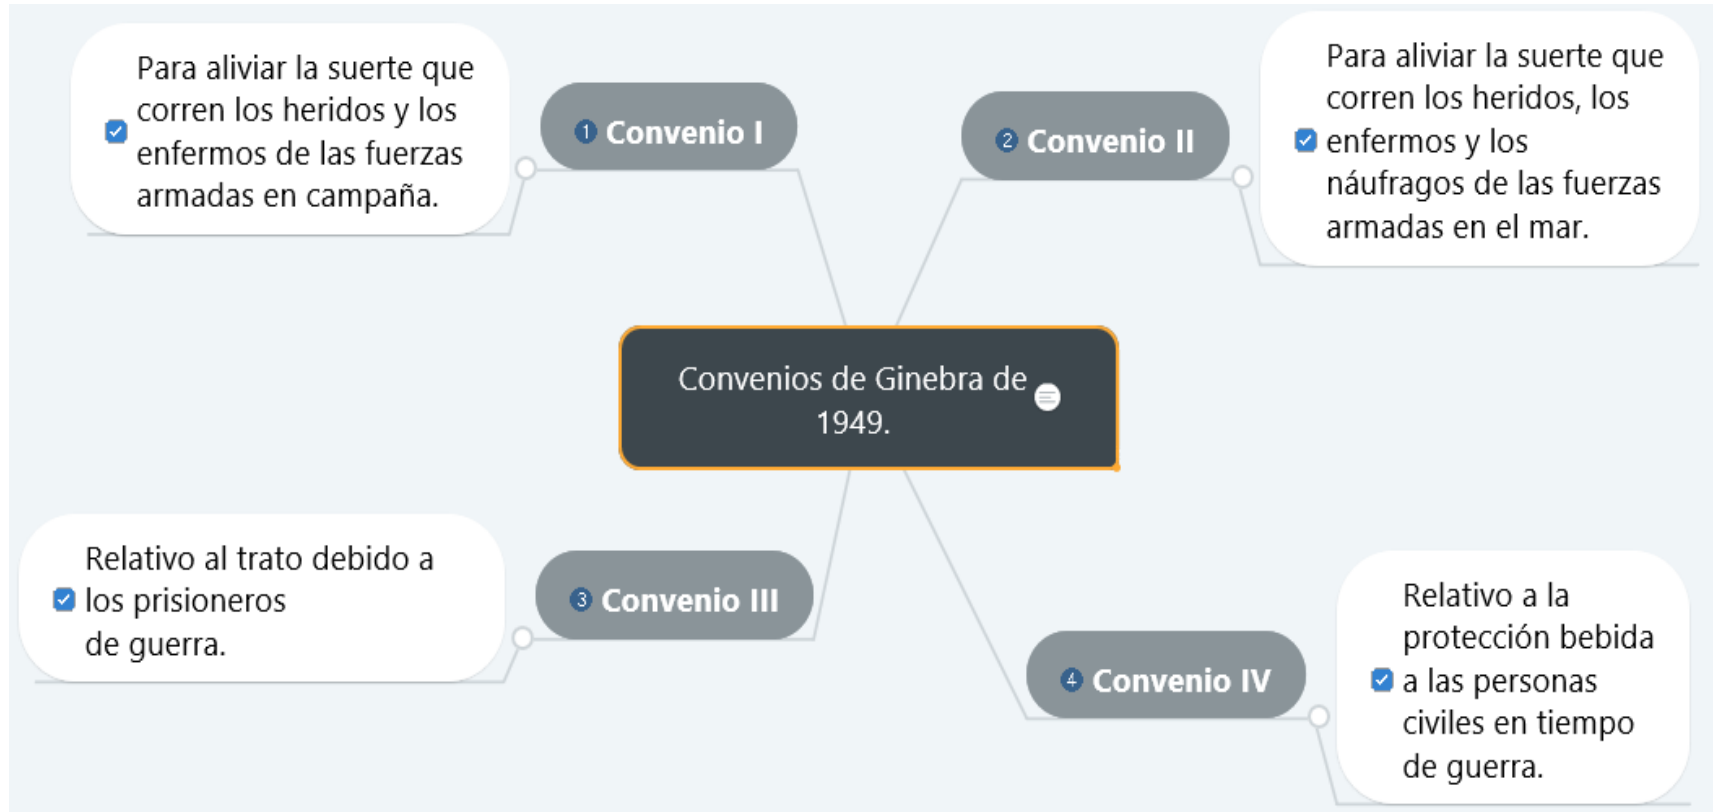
Convenios de Ginebra de 1949.

1 Convenio I

Para aliviar la suerte que corren los heridos y los enfermos de las fuerzas armadas en campaña.

2 Convenio II

Para aliviar la suerte que corren los heridos, los enfermos y los náufragos de las fuerzas armadas en el mar.

3 Convenio III

Relativo al trato debido a los prisioneros de guerra.

4 Convenio IV

Relativo a la protección bebida a las personas civiles en tiempo de guerra.